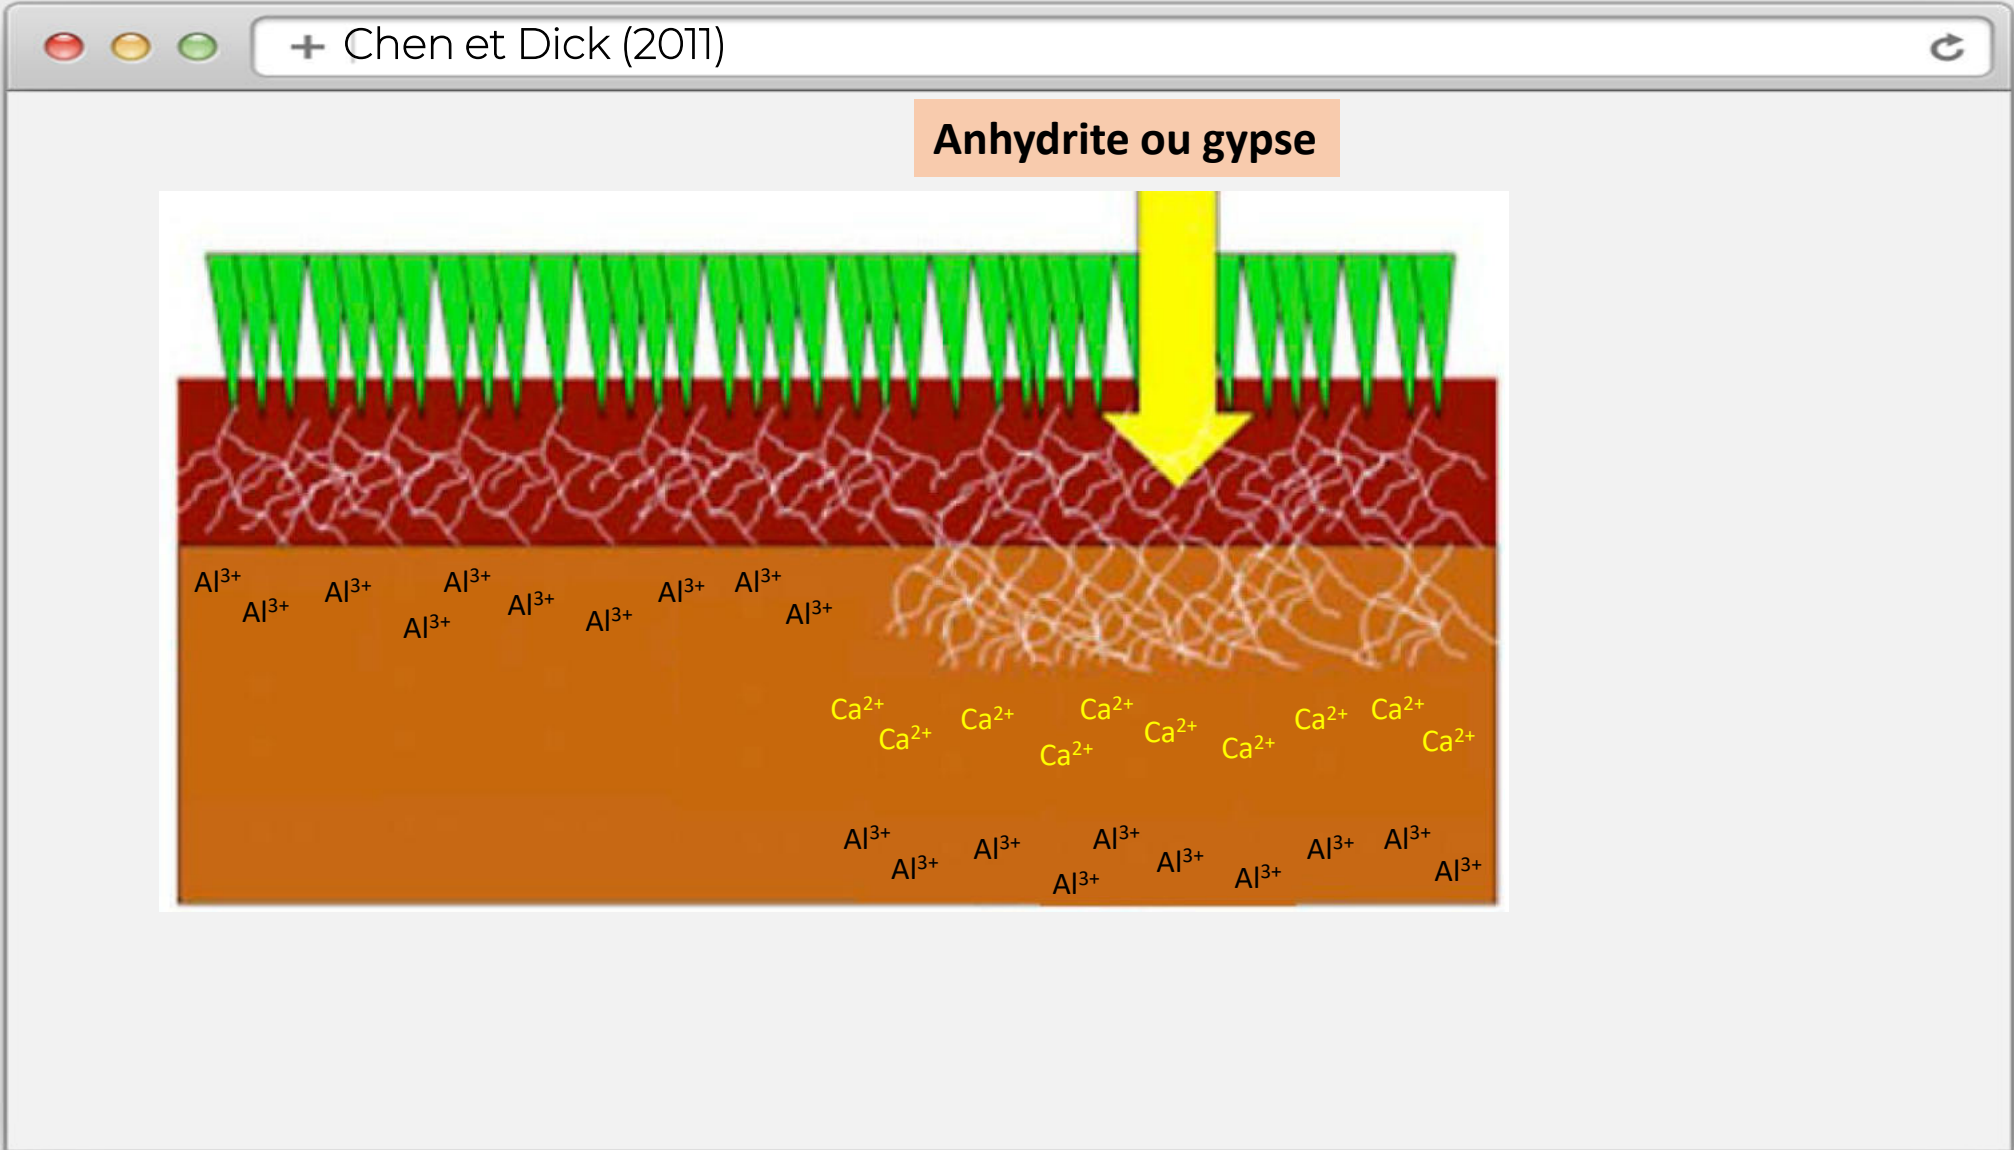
+ Chen et Dick (2011)

Anhydrite ou gypse

$Al^{3+}$ $Al^{3+}$ $Al^{3+}$ $Al^{3+}$ $Al^{3+}$ $Al^{3+}$ $Al^{3+}$ $Al^{3+}$ $Al^{3+}$ $Al^{3+}$

$Ca^{2+}$ $Ca^{2+}$ $Ca^{2+}$ $Ca^{2+}$ $Ca^{2+}$ $Ca^{2+}$ $Ca^{2+}$ $Ca^{2+}$ $Ca^{2+}$ $Ca^{2+}$

$Al^{3+}$ $Al^{3+}$ $Al^{3+}$ $Al^{3+}$ $Al^{3+}$ $Al^{3+}$ $Al^{3+}$ $Al^{3+}$ $Al^{3+}$ $Al^{3+}$